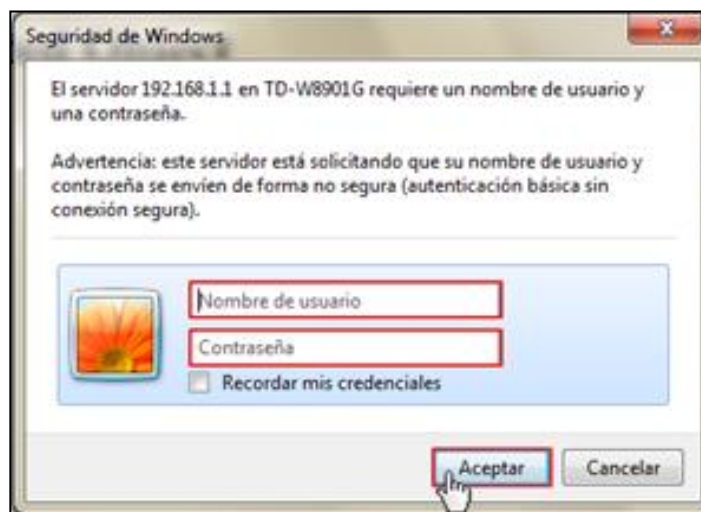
Seguridad de Windows

El servidor 192.168.1.1 en TD-W8901G requiere un nombre de usuario y una contraseña.

Advertencia: este servidor está solicitando que su nombre de usuario y contraseña se envíen de forma no segura (autenticación básica sin conexión segura).

Nombre de usuario

Contraseña

Recordar mis credenciales

Aceptar

Cancelar